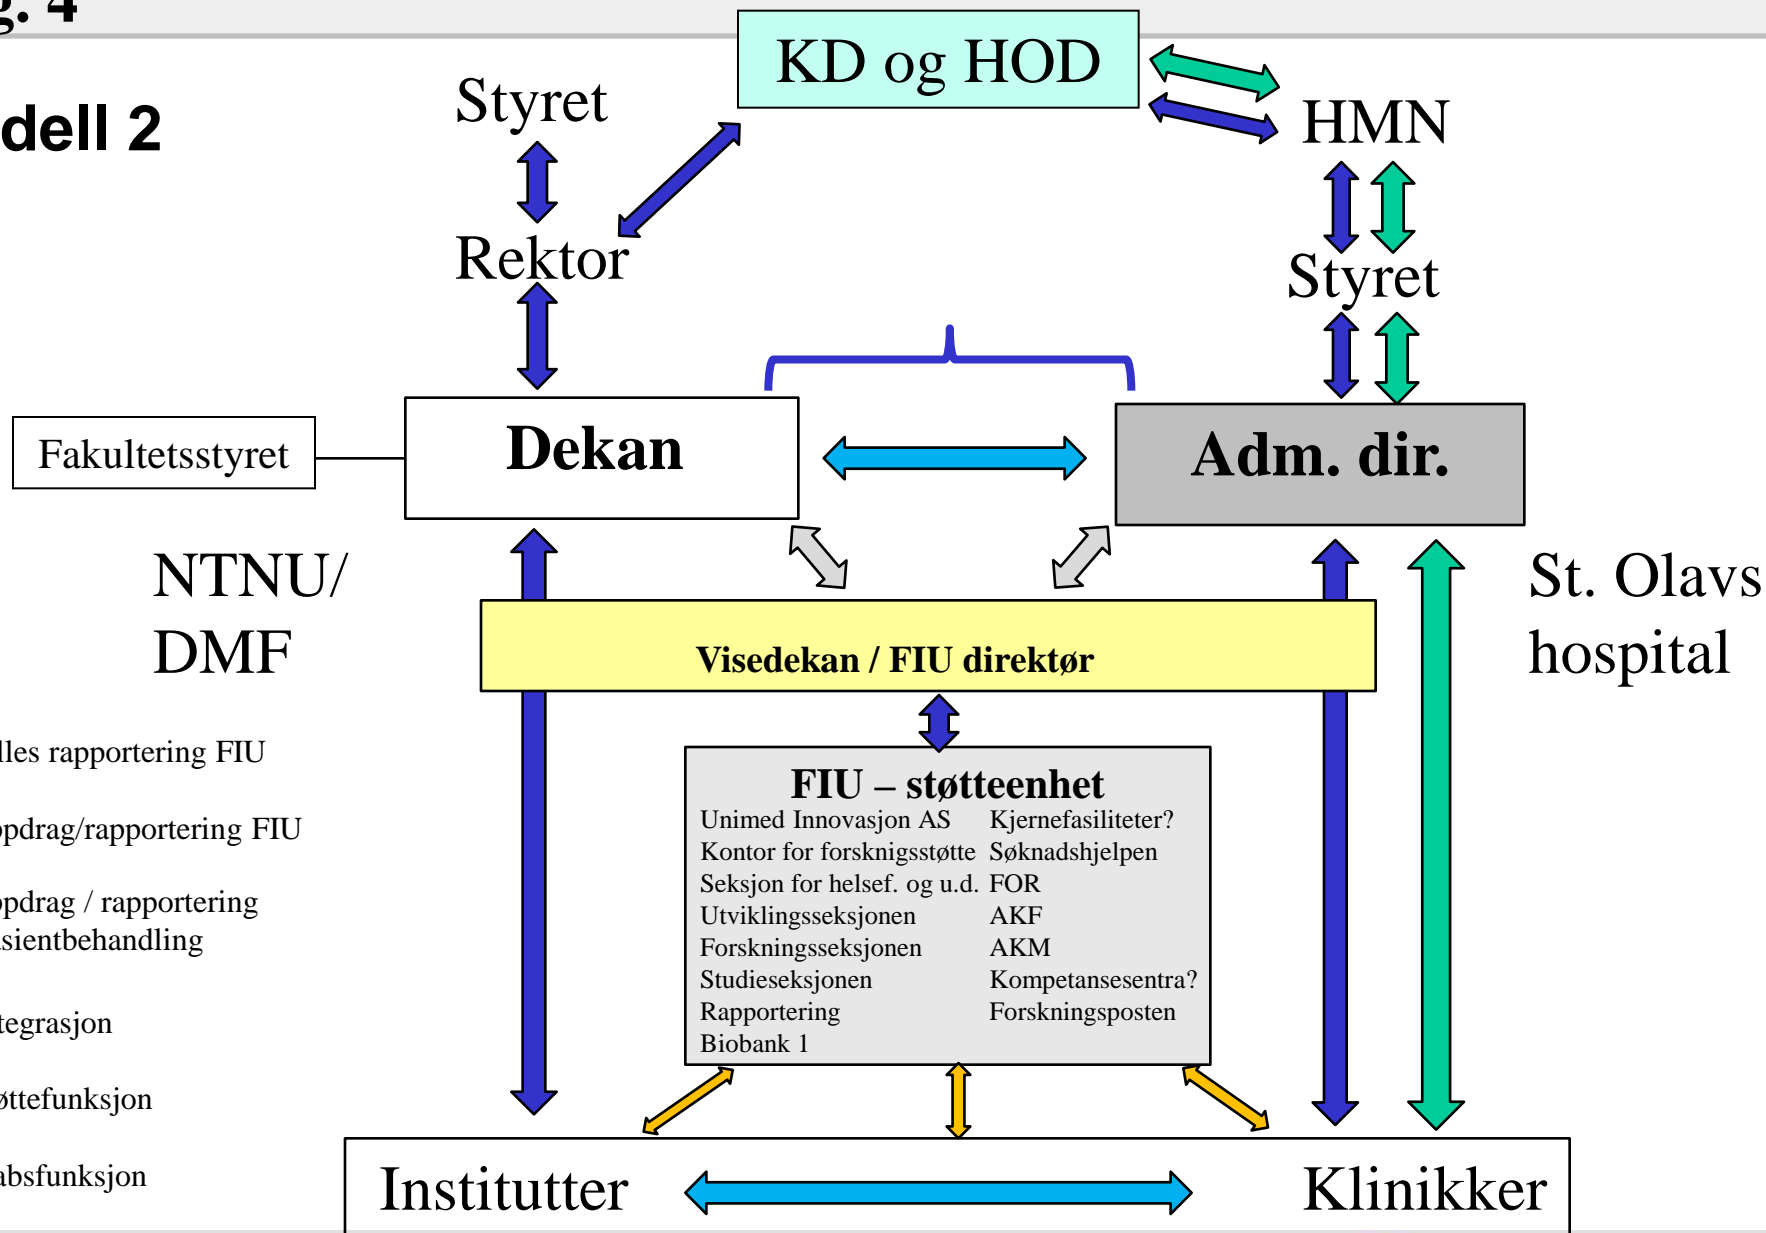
g. 4

dell 2

KD og HOD

Styret

HMN

Rektor

Styret

Fakultetsstyret

Dekan

Adm. dir.

NTNU/ DMF

St. Olavs hospital

Visedekan / FIU direktør

lles rapportering FIU

pdrag/rapportering FIU

pdrag / rapportering sientbehandling

tegrasjon

øttefunksjon

absfunksjon

FIU – støtteenhet

Unimed Innovasjon AS
Kontor for forskningsstøtte
Seksjon for helsef. og u.d.
Utviklingsseksjonen
Forskningsseksjonen
Studieseksjonen
Rapportering
Biobank 1

Kjernefasiliteter?
Søknadshjelpen
FOR
AKF
AKM
Kompetansesentra?
Forskningsposten

Institutter

Klinikker